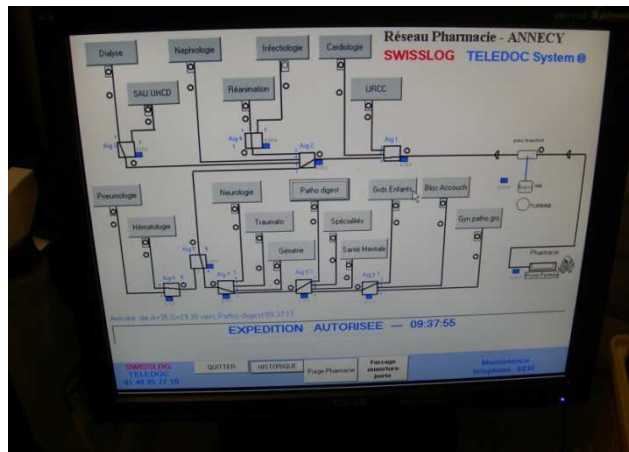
Réseau Pharmacie - ANNECY
SWISSLOG TELEDOC System

Dialyse
Nephrologie
Infectiologie
Cardologie
SAU UHCD
Réanimation
URCC
Aig 1
Aig 2
Aig 4
Pneumologie
Neurologie
Patho digest
Grds Enfants
Bloc Accouch
Hématologie
Traumato
Spécialités
Gyn patho grO
Gériatrie
Santé Mentale
Pharmacie
TURBINE

Arrivée de A=35 S=23 20 vers Patho digest 09.37.11
EXPEDITION AUTORISEE — 09:37:55

SWISSLOG TELEDOC 01 48 65 22 18
QUITTER
HISTORIQUE
Purge Pharmacie
Forçage ouverture porte
Maintenance téléphone : 5838